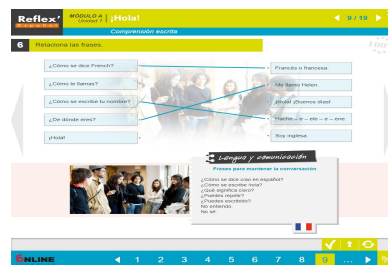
Reflex' Español MÓDULO A Unidad 1 ¡Hola!
9 / 19
Comprensión escrita

6 Relaciona las frases.

¿Cómo se dice French?
¿Cómo te llamas?
¿Cómo se escribe tu nombre?
¿De dónde eres?
¡Hola!

Francés o francesa
Me llamo Helen.
¡Hola! ¡Buenos días!
Hache – e – ele – e – ene.
Soy inglesa.

Lengua y comunicación
Frases para mantener la conversación
¿Cómo se dice coat en español?
¿Cómo se escribe hola?
¿Qué significa claro?
¿Puedes repetir?
¿Puedes escribirlo?
No entiendo.
No sé.

ONLINE
1 2 3 4 5 6 7 8 9 ...